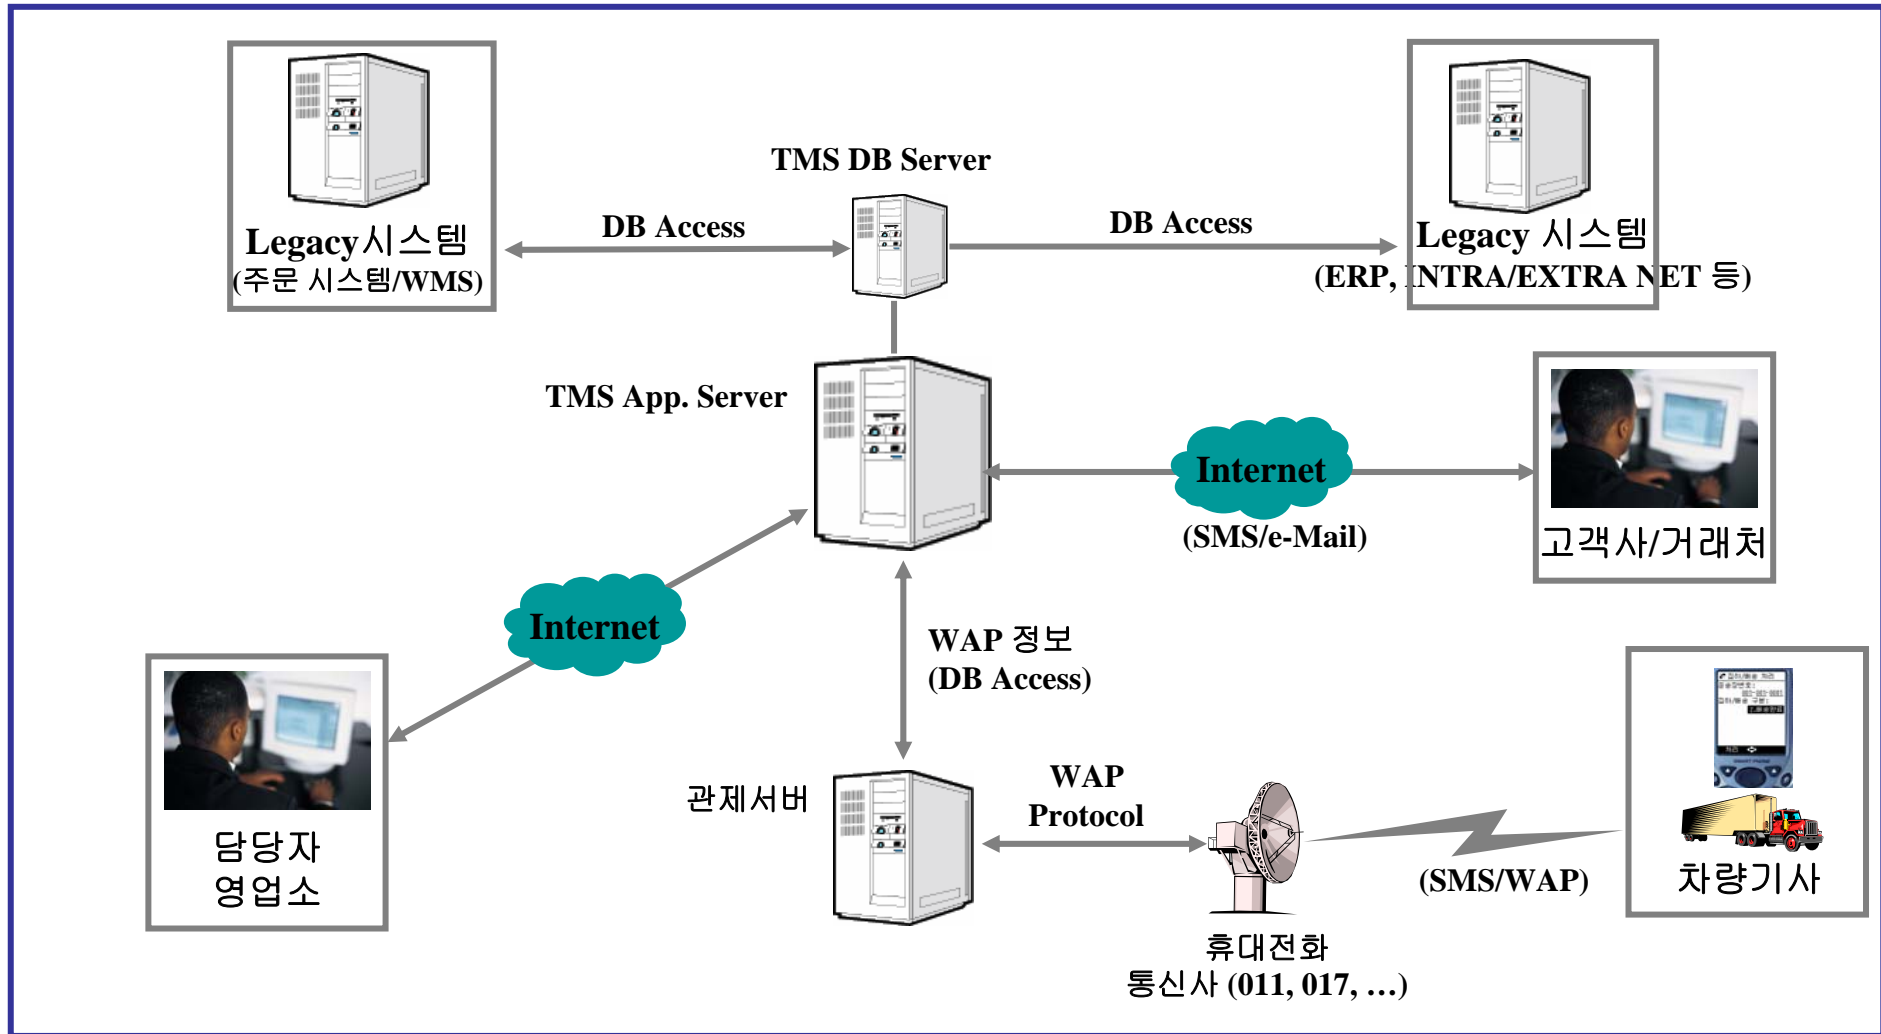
Legacy시스템
(주문 시스템/WMS)

DB Access

TMS DB Server

DB Access

Legacy 시스템
(ERP, INTRA/EXTRA NET 등)

TMS App. Server

Internet

(SMS/e-Mail)

고객사/거래처

Internet

WAP 정보
(DB Access)

담당자
영업소

관제서버

WAP
Protocol

(SMS/WAP)

차량기사

휴대전화
통신사 (011, 017, …)